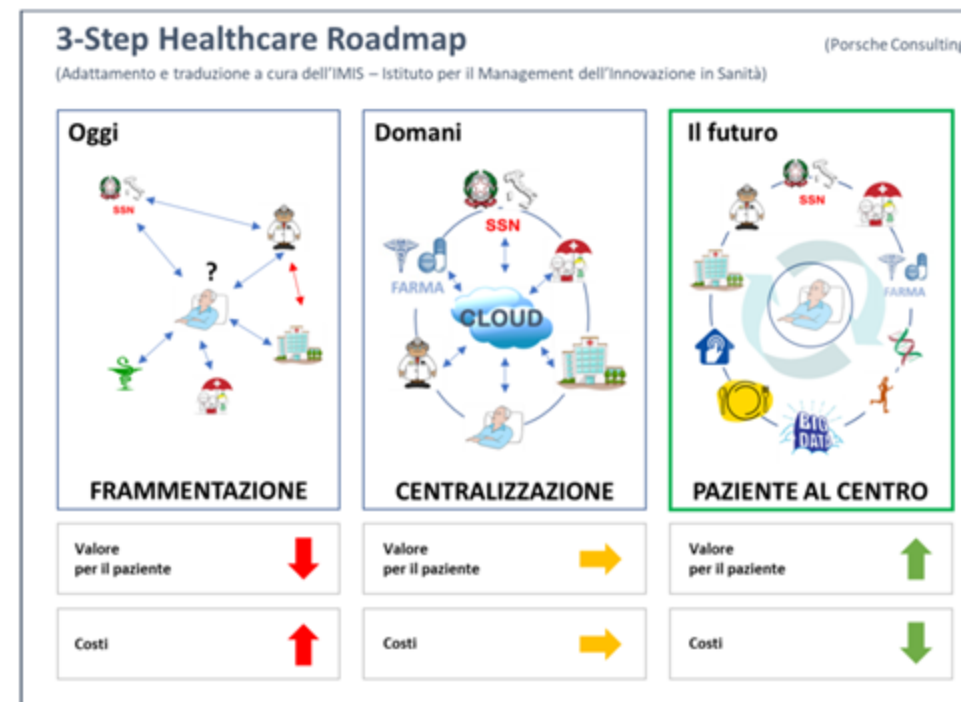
3-Step Healthcare Roadmap

(Porsche Consulting

(Adattamento e traduzione a cura dell'IMIS – Istituto per il Management dell'Innovazione in Sanità)

Oggi

SSN

?

FRAMMENTAZIONE

Domani

SSN

FARMA

CLOUD

CENTRALIZZAZIONE

Il futuro

SSN

FARMA

BIG DATA

PAZIENTE AL CENTRO

Valore per il paziente

Costi

Valore per il paziente

Costi

Valore per il paziente

Costi